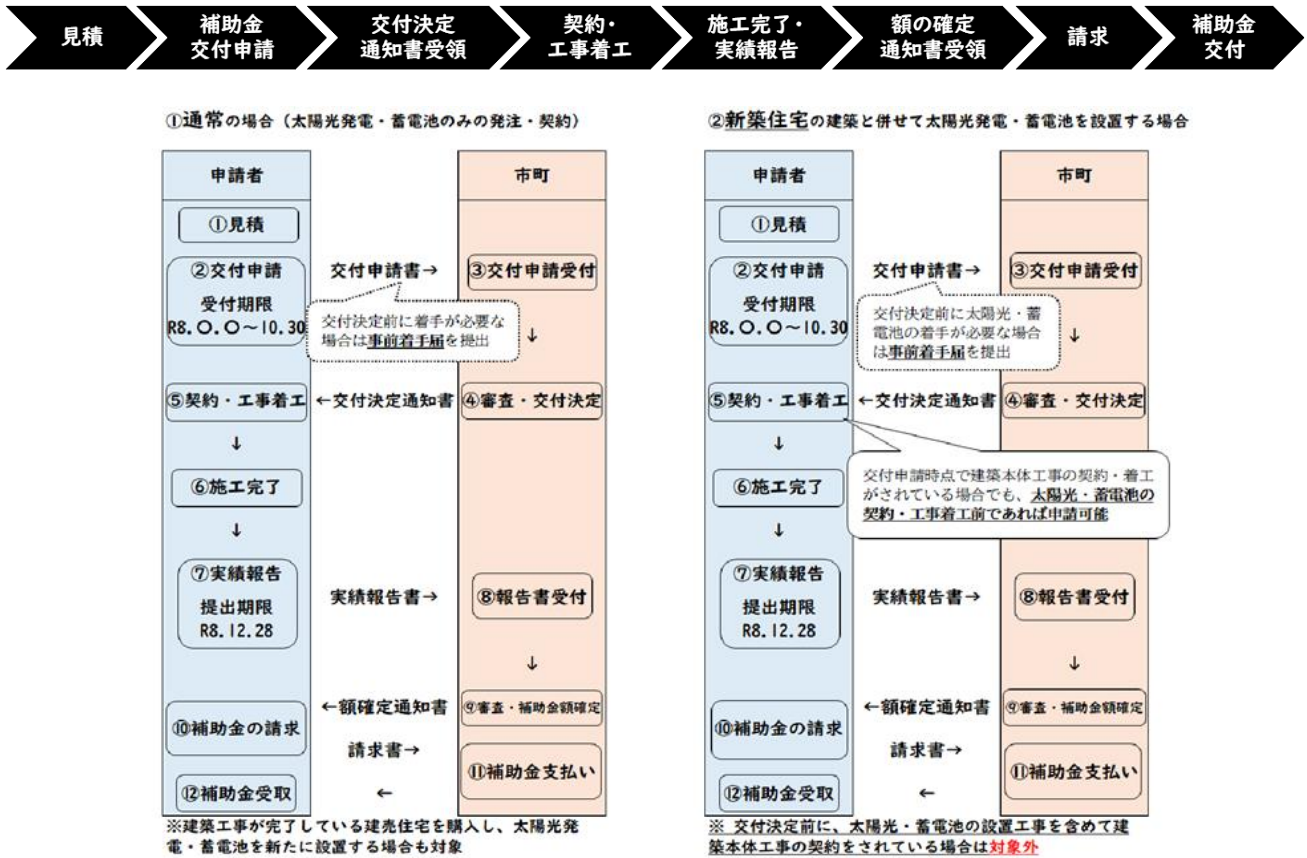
見積 補助金交付申請 交付決定通知書受領 契約・工事着工 施工完了・実績報告 額の確定通知書受領 請求 補助金交付

①通常の場合（太陽光発電・蓄電池のみの発注・契約）

申請者

市町

①見積

②交付申請
受付期限
R8.〇.〇～10.30

交付申請書→

③交付申請受付

交付決定前に着手が必要な場合は事前着手届を提出

↓

⑤契約・工事着工

←交付決定通知書

④審査・交付決定

↓

⑥施工完了

↓

⑦実績報告
提出期限
R8.12.28

実績報告書→

⑧報告書受付

↓

←額確定通知書

⑨審査・補助金額確定

⑩補助金の請求

請求書→

⑪補助金支払い

⑫補助金受取

←

※建築工事が完了している建売住宅を購入し、太陽光発電・蓄電池を新たに設置する場合も対象

②新築住宅の建築と併せて太陽光発電・蓄電池を設置する場合

申請者

市町

①見積

②交付申請
受付期限
R8.〇.〇～10.30

交付申請書→

③交付申請受付

交付決定前に太陽光・蓄電池の着手が必要な場合は事前着手届を提出

↓

⑤契約・工事着工

←交付決定通知書

④審査・交付決定

↓

交付申請時点で建築本体工事の契約・着工がされている場合でも、太陽光・蓄電池の契約・工事着工前であれば申請可能

⑥施工完了

↓

⑦実績報告
提出期限
R8.12.28

実績報告書→

⑧報告書受付

↓

←額確定通知書

⑨審査・補助金額確定

⑩補助金の請求

請求書→

⑪補助金支払い

⑫補助金受取

←

※ 交付決定前に、太陽光・蓄電池の設置工事を含めて建築本体工事の契約をされている場合は対象外